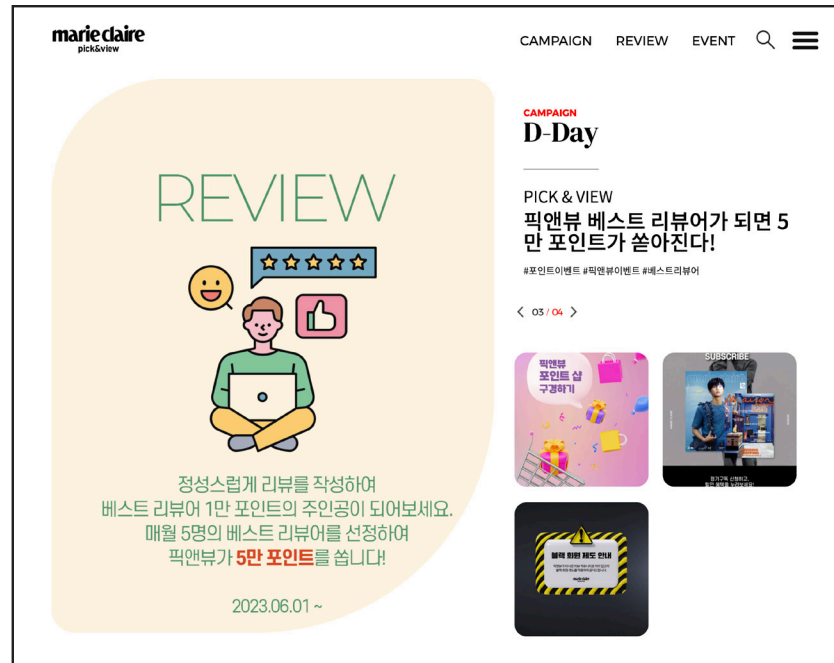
marie claire
pick&view

CAMPAIGN REVIEW EVENT

REVIEW

정성스럽게 리뷰를 작성하여
베스트 리뷰어 1만 포인트의 주인공이 되어보세요.
매월 5명의 베스트 리뷰어를 선정하여
픽앤뷰가 5만 포인트를 쏩니다!

2023.06.01 ~

CAMPAIGN
D-Day

PICK & VIEW
픽앤뷰 베스트 리뷰어가 되면 5만 포인트가 쏟아진다!

#포인트이벤트 #픽앤뷰이벤트 #베스트리뷰어

03 / 04

픽앤뷰
포인트 샵
구경하기

SUBSCRIBE

정기구독 신청하고,
할인 혜택을 누리세요!

블랙 회원 제도 안내
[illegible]